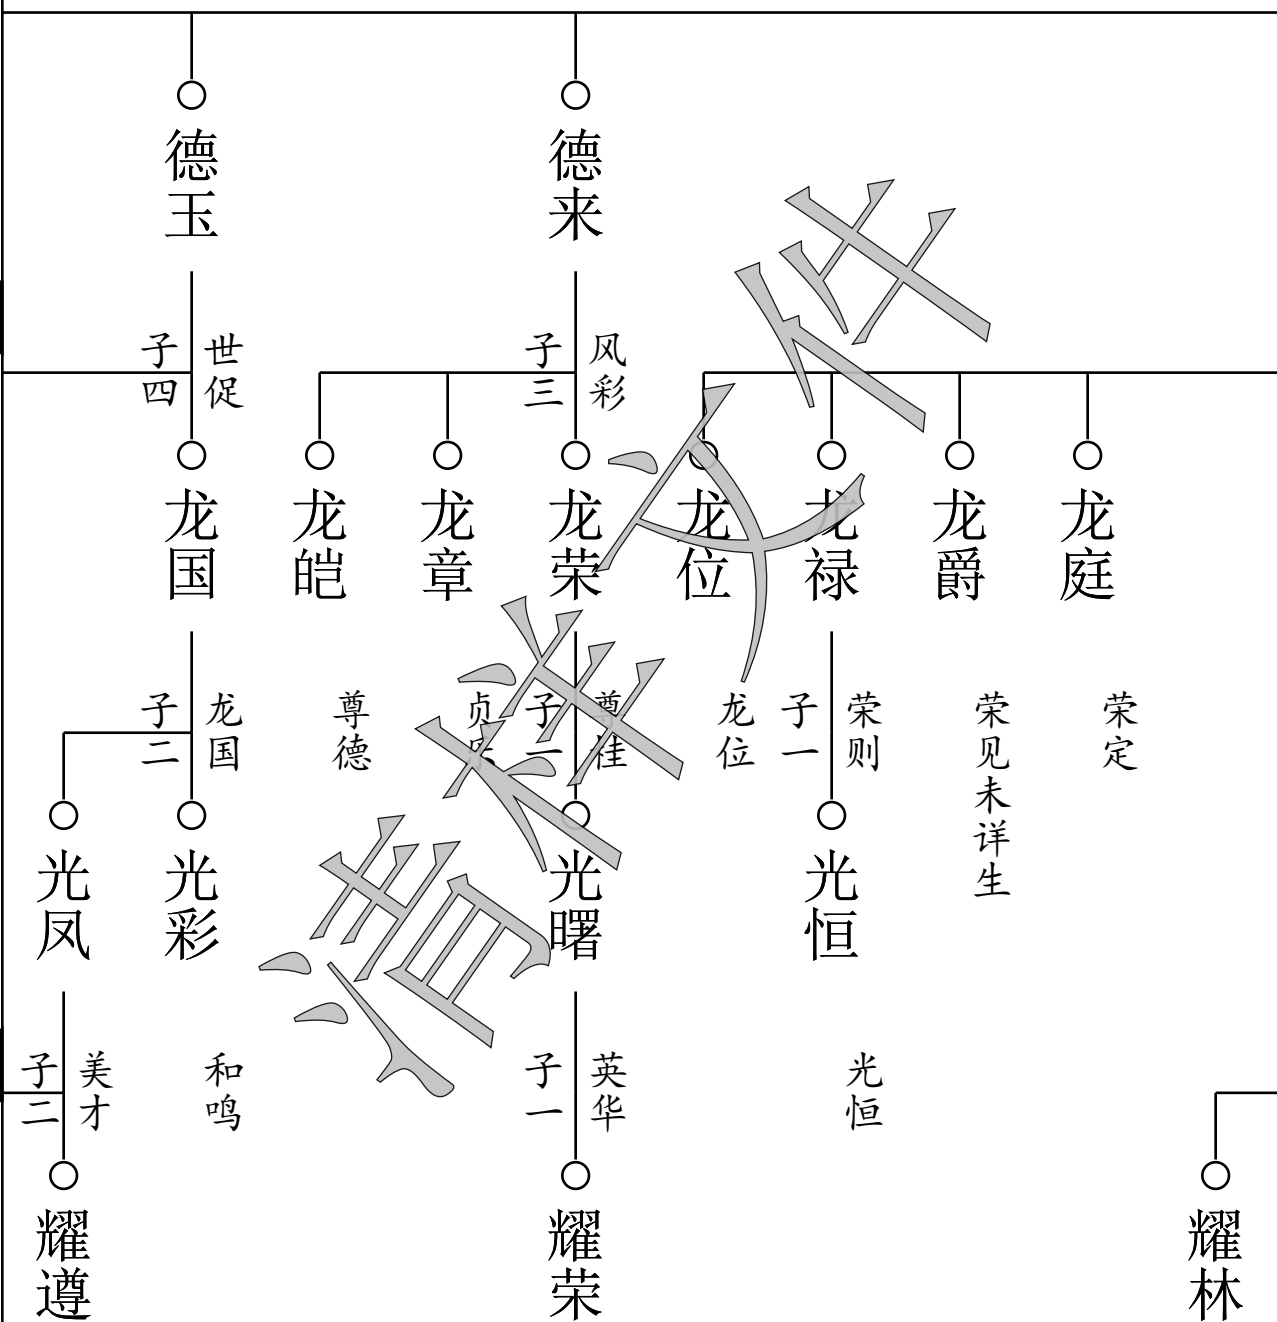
德玉

德来

子四 世促

子三 风彩

龙国

龙皑

龙章

龙荣

龙位

龙禄

龙爵

龙庭

子二 龙国

尊德

贞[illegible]

子一 尊佳

龙位

子一 荣则

荣见未详生

荣定

光凤

光彩

光曙

光恒

子二 美才

和鸣

子一 英华

光恒

耀遵

耀荣

耀林